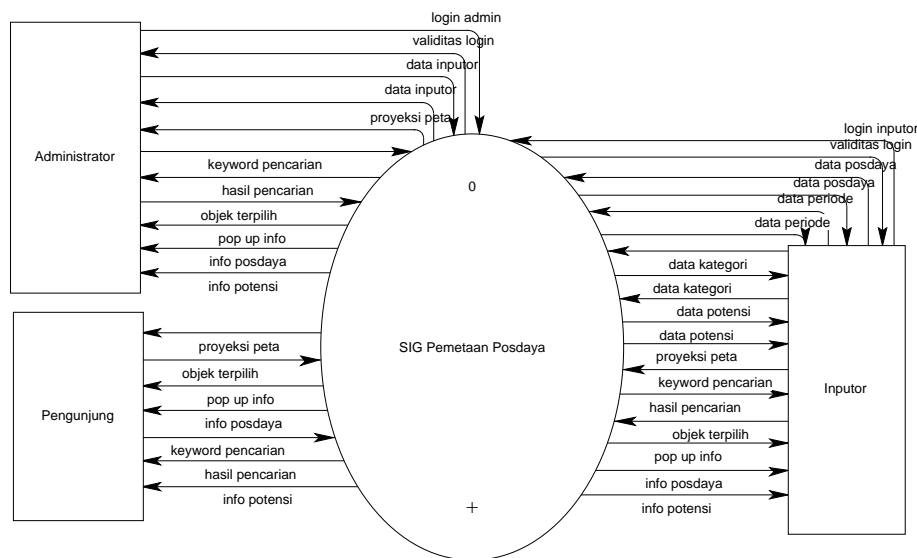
login admin
validitas login
data inputor
data inputor
proyeksi peta
Administrator
keyword pencarian
hasil pencarian
objek terpilih
pop up info
info posdaya
info potensi
0
login inputor
validitas login
data posdaya
data posdaya
data periode
data periode
data kategori
data kategori
data potensi
data potensi
proyeksi peta
keyword pencarian
hasil pencarian
objek terpilih
pop up info
info posdaya
info potensi
Inputor
SIG Pemetaan Posdaya
Pengunjung
proyeksi peta
objek terpilih
pop up info
info posdaya
keyword pencarian
hasil pencarian
info potensi
+